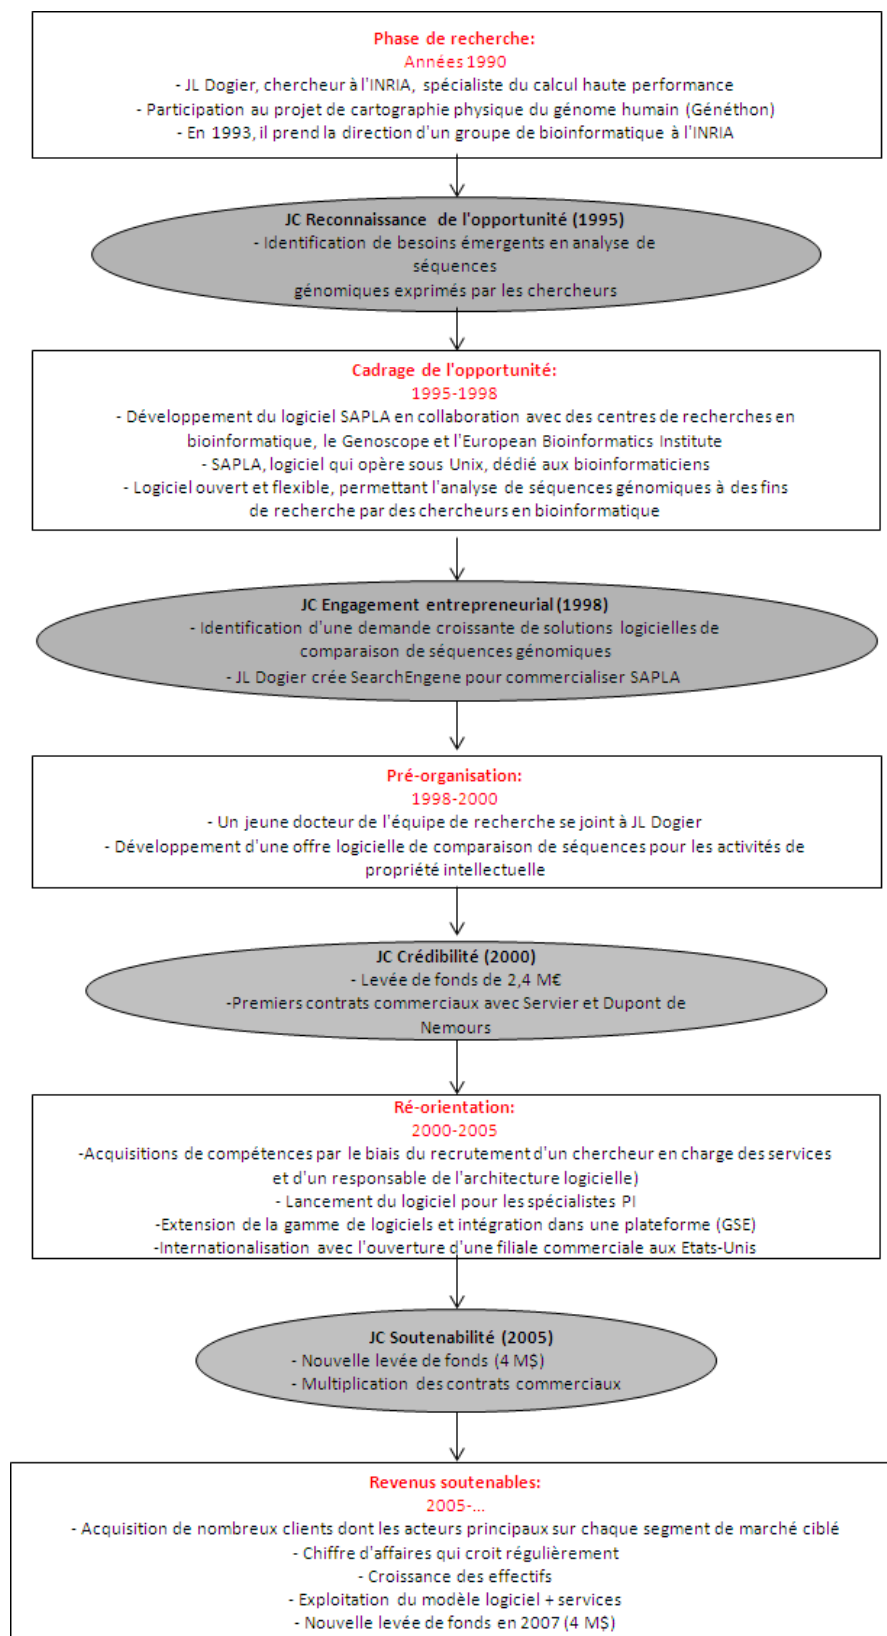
Phase de recherche:
Années 1990
- JL Dogier, chercheur à l'INRIA, spécialiste du calcul haute performance
- Participation au projet de cartographie physique du génome humain (Généthon)
- En 1993, il prend la direction d'un groupe de bioinformatique à l'INRIA

JC Reconnaissance de l'opportunité (1995)
- Identification de besoins émergents en analyse de séquences
génomiques exprimés par les chercheurs

Cadrage de l'opportunité:
1995-1998
- Développement du logiciel SAPLA en collaboration avec des centres de recherches en bioinformatique, le Genoscope et l'European Bioinformatics Institute
- SAPLA, logiciel qui opère sous Unix, dédié aux bioinformaticiens
- Logiciel ouvert et flexible, permettant l'analyse de séquences génomiques à des fins de recherche par des chercheurs en bioinformatique

JC Engagement entrepreneurial (1998)
- Identification d'une demande croissante de solutions logicielles de comparaison de séquences génomiques
- JL Dogier crée SearchEngene pour commercialiser SAPLA

Pré-organisation:
1998-2000
- Un jeune docteur de l'équipe de recherche se joint à JL Dogier
- Développement d'une offre logicielle de comparaison de séquences pour les activités de propriété intellectuelle

JC Crédibilité (2000)
- Levée de fonds de 2,4 M€
-Premiers contrats commerciaux avec Servier et Dupont de Nemours

Ré-orientation:
2000-2005
-Acquisitions de compétences par le biais du recrutement d'un chercheur en charge des services et d'un responsable de l'architecture logicielle)
- Lancement du logiciel pour les spécialistes PI
-Extension de la gamme de logiciels et intégration dans une plateforme (GSE)
-Internationalisation avec l'ouverture d'une filiale commerciale aux Etats-Unis

JC Soutenabilité (2005)
- Nouvelle levée de fonds (4 M$)
- Multiplication des contrats commerciaux

Revenus soutenables:
2005-...
- Acquisition de nombreux clients dont les acteurs principaux sur chaque segment de marché ciblé
- Chiffre d'affaires qui croit régulièrement
- Croissance des effectifs
- Exploitation du modèle logiciel + services
- Nouvelle levée de fonds en 2007 (4 M$)